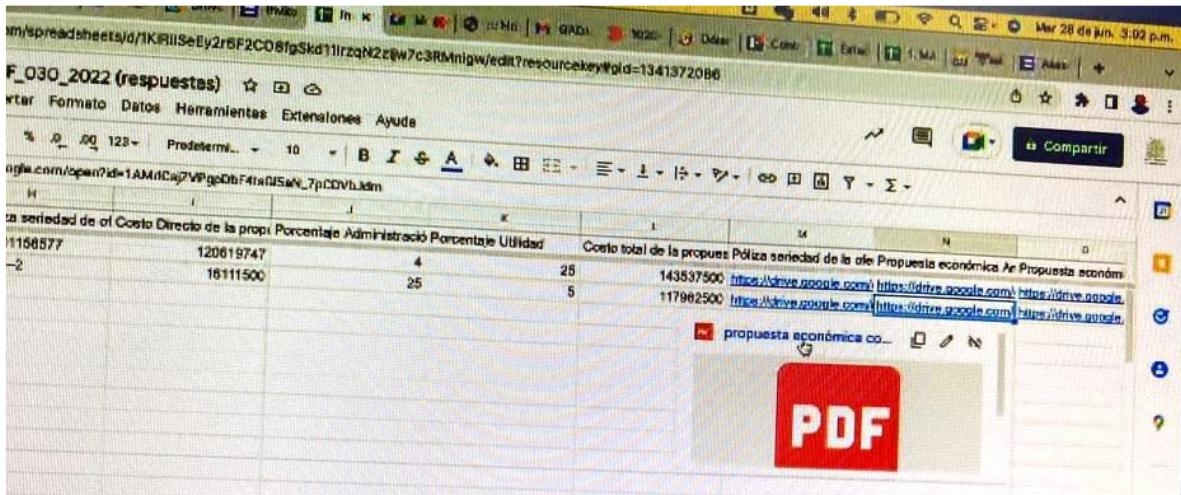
Mar 28 de jun. 3:02 p.m.

om/spreadsheets/d/1KiRllSeEy2r6F2CO8fgSkd11lrzqN2z@w7c3RMnlgw/edit?resourcekey#gid=1341372086

F_030_2022 (respuestas)

rtar Formato Datos Herramientas Extensiones Ayuda

Compartir

% .0 .00 123 Predetermi... 10 B I S A

ogle.com/open?id=1AMdCaj7VPgoDbF4faGlSeN_7pCDVbJdm

| H | I | J | K | L | M | N | O |
|---|---|---|---|---|---|---|---|
| a seriedad de of | Costo Directo de la prop | Porcentaje Administració | Porcentaje Utilidad | Costo total de la propues | Póliza seriedad de la ofe | Propuesta económica Ar | Propuesta económ |
| 1156577 | 120619747 | 4 | 25 | 143537500 | https://drive.google.com/ | https://drive.google.com/ | https://drive.google. |
| -2 | 16111500 | 25 | 5 | 117962500 | https://drive.google.com/ | https://drive.google.com/ | https://drive.google. |

propuesta económica co...

PDF